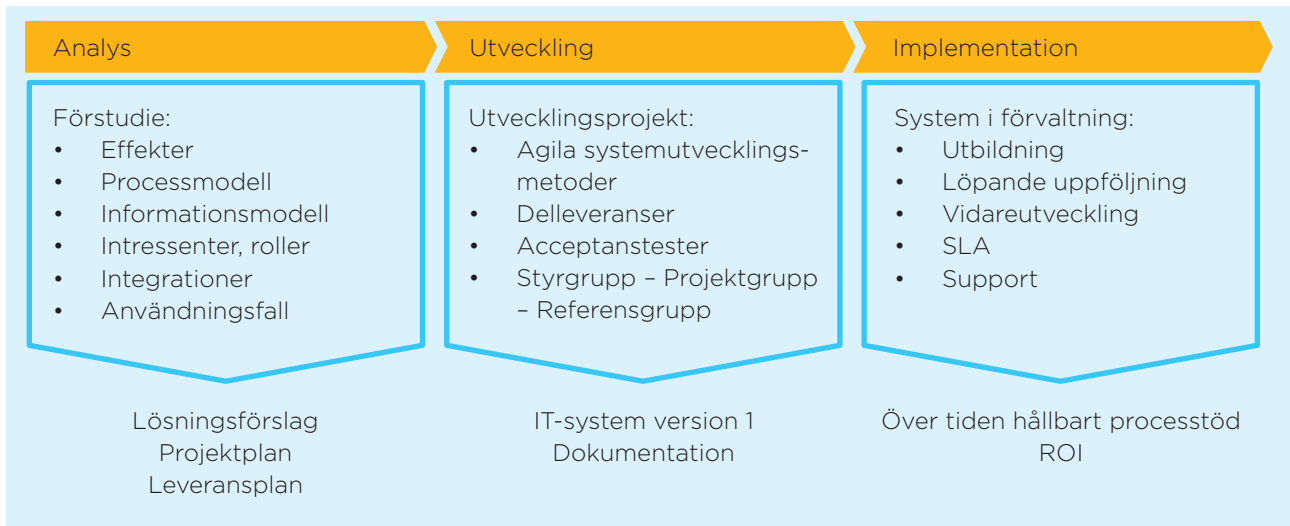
Analys

Förstudie:
- Effekter
- Processmodell
- Informationsmodell
- Intressenter, roller
- Integrationer
- Användningsfall

Lösningsförslag
Projektplan
Leveransplan

Utveckling

Utvecklingsprojekt:
- Agila systemutvecklingsmetoder
- Delleveranser
- Acceptanstester
- Styrgrupp – Projektgrupp – Referensgrupp

IT-system version 1
Dokumentation

Implementation

System i förvaltning:
- Utbildning
- Löpande uppföljning
- Vidareutveckling
- SLA
- Support

Över tiden hållbart processtöd
ROI